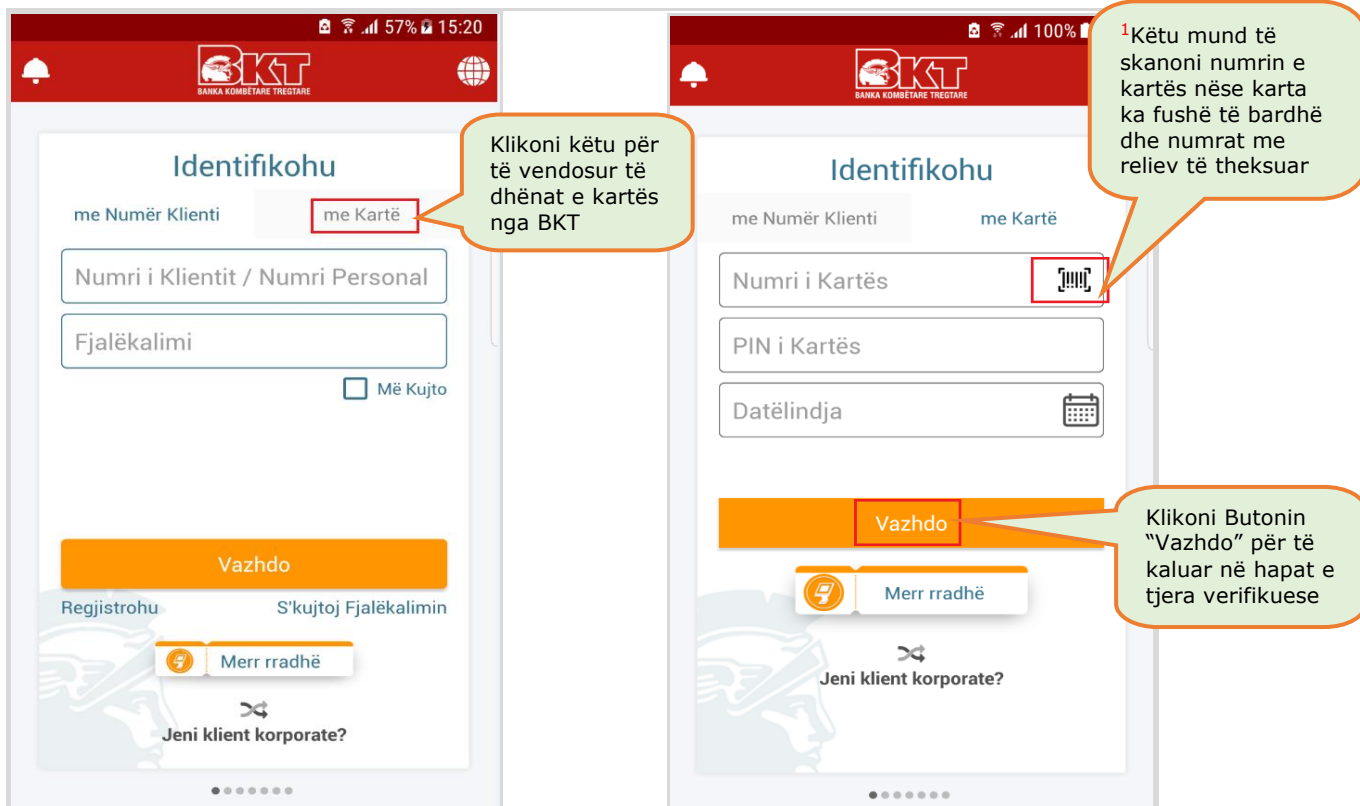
57% 15:20

BKT
BANKA KOMBËTARE TREGTARE

Identifikohu

me Numër Klienti

me Kartë

Klikoni këtu për të vendosur të dhënat e kartës nga BKT

Numri i Klientit / Numri Personal

Fjalëkalimi

Më Kujto

Vazhdo

Regjistrohu

S'kujtoj Fjalëkalimin

Merr rradhë

Jeni klient korporate?

100%

BKT
BANKA KOMBËTARE TREGTARE

$^1$Këtu mund të skanoni numrin e kartës nëse karta ka fushë të bardhë dhe numrat me reliev të theksuar

Identifikohu

me Numër Klienti

me Kartë

Numri i Kartës

PIN i Kartës

Datëlindja

Vazhdo

Klikoni Butonin "Vazhdo" për të kaluar në hapat e tjera verifikuese

Merr rradhë

Jeni klient korporate?